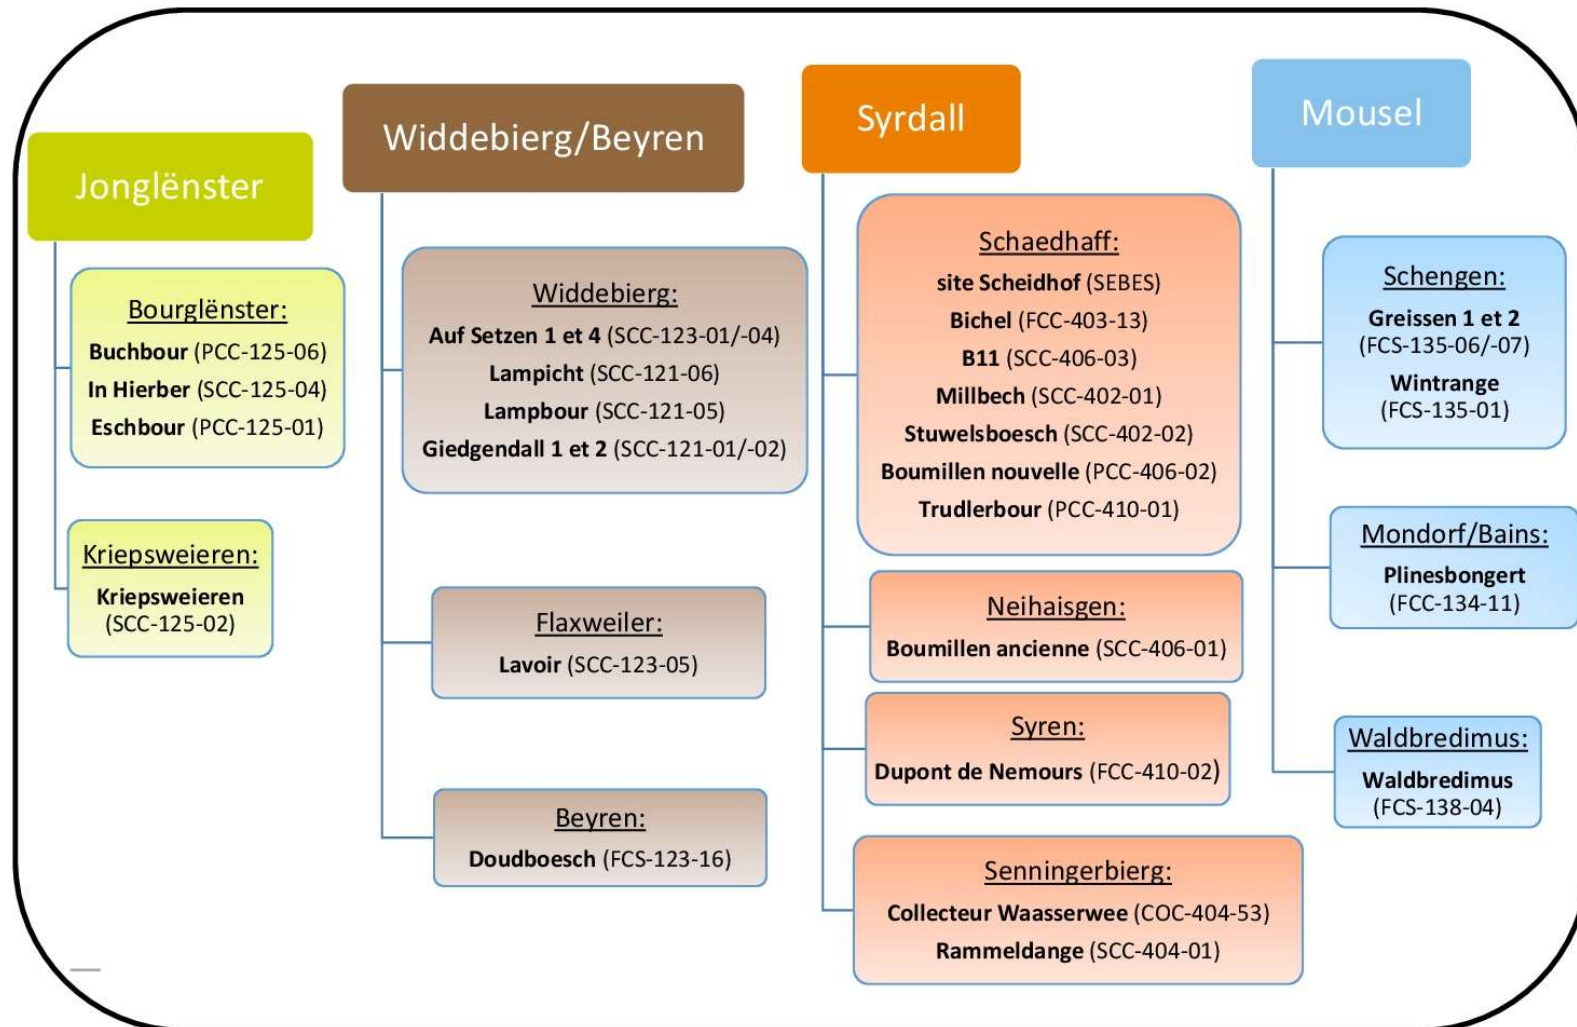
Jonglënster

Bourglënster:
Buchbour (PCC-125-06)
In Hierber (SCC-125-04)
Eschbour (PCC-125-01)

Kriepsweieren:
Kriepsweieren (SCC-125-02)

Widdebierg/Beyren

Widdebierg:
Auf Setzen 1 et 4 (SCC-123-01/-04)
Lampicht (SCC-121-06)
Lampbour (SCC-121-05)
Giedgendall 1 et 2 (SCC-121-01/-02)

Flaxweiler:
Lavoir (SCC-123-05)

Beyren:
Doudboesch (FCS-123-16)

Syrdall

Schaedhaff:
site Scheidhof (SEBES)
Bichel (FCC-403-13)
B11 (SCC-406-03)
Millbech (SCC-402-01)
Stuwelsboesch (SCC-402-02)
Boumillen nouvelle (PCC-406-02)
Trudlerbour (PCC-410-01)

Neihaisgen:
Boumillen ancienne (SCC-406-01)

Syren:
Dupont de Nemours (FCC-410-02)

Senningerbierg:
Collecteur Waasserwee (COC-404-53)
Rammeldange (SCC-404-01)

Mousel

Schengen:
Greissen 1 et 2 (FCS-135-06/-07)
Wintrange (FCS-135-01)

Mondorf/Bains:
Plinesbongert (FCC-134-11)

Waldbredimus:
Waldbredimus (FCS-138-04)